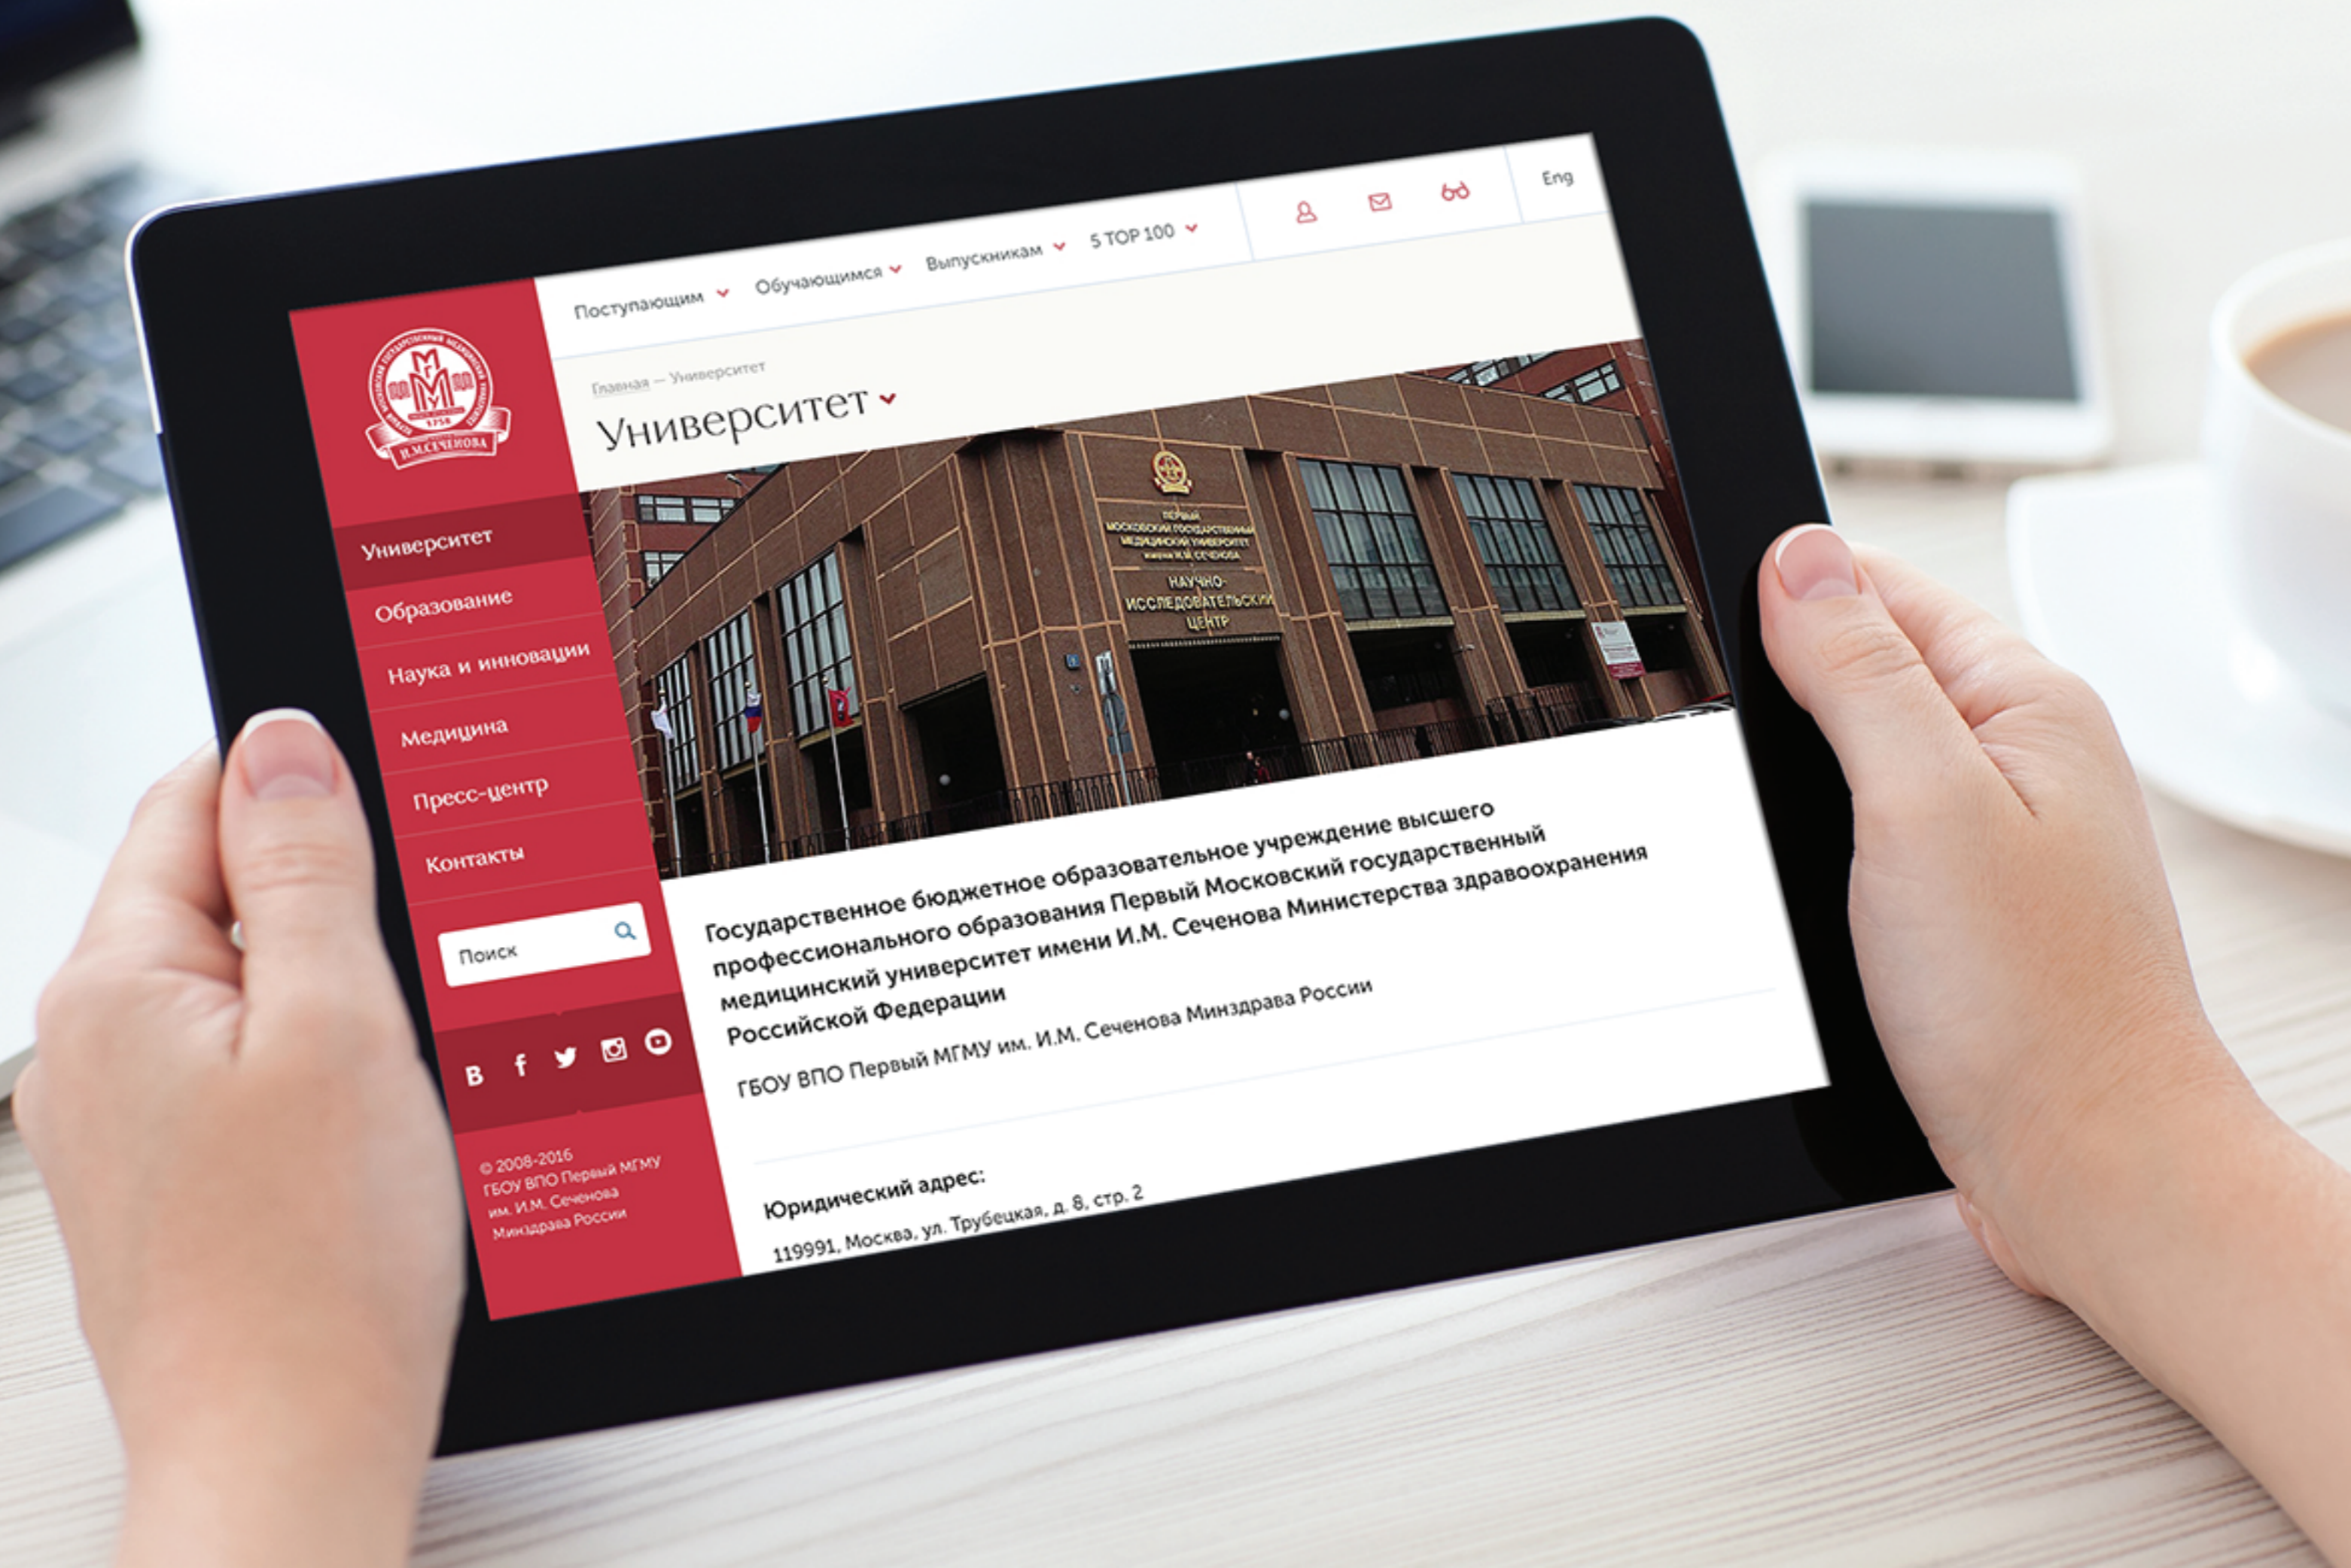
Поступающим Обучающимся Выпускникам 5 TOP 100

Eng

1758
И.М.СЕЧЕНОВА

Главная — Университет

Университет

ПЕРВЫЙ МОСКОВСКИЙ ГОСУДАРСТВЕННЫЙ МЕДИЦИНСКИЙ УНИВЕРСИТЕТ имени И.М. СЕЧЕНОВА

НАУЧНО-ИССЛЕДОВАТЕЛЬСКИЙ ЦЕНТР

Университет
Образование
Наука и инновации
Медицина
Пресс-центр
Контакты

Поиск

В f

© 2008-2016 ГБОУ ВПО Первый МГМУ им. И.М. Сеченова Минздрава России

Государственное бюджетное образовательное учреждение высшего профессионального образования Первый Московский государственный медицинский университет имени И.М. Сеченова Министерства здравоохранения Российской Федерации

ГБОУ ВПО Первый МГМУ им. И.М. Сеченова Минздрава России

Юридический адрес:

119991, Москва, ул. Трубецкая, д. 8, стр. 2